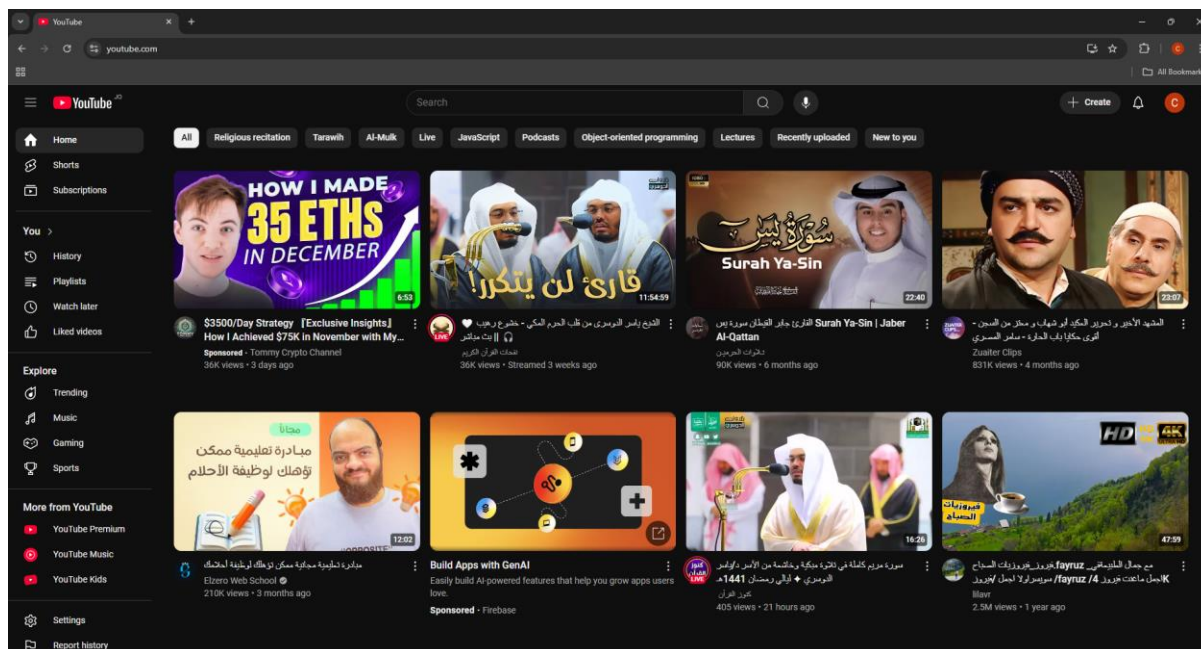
YouTube

youtube.com

All Bookmarks

YouTube JO

Search

Create

Home
Shorts
Subscriptions

You >
History
Playlists
Watch later
Liked videos

Explore
Trending
Music
Gaming
Sports

More from YouTube
YouTube Premium
YouTube Music
YouTube Kids

Settings
Report history

All | Religious recitation | Tarawih | Al-Mulk | Live | JavaScript | Podcasts | Object-oriented programming | Lectures | Recently uploaded | New to you

HOW I MADE 35 ETHS IN DECEMBER
6:53
$3500/Day Strategy 【Exclusive Insights】 How I Achieved $75K in November with My...
Sponsored · Tommy Crypto Channel
36K views · 3 days ago

قارئ لن يتكرر!
11:54:59
الشيخ ياسر الدوسري من قلب الحرم المكي - خشوع رهيب ❤ || بث مباشر 🎧
LIVE
قنوات القرآن الكريم
36K views · Streamed 3 weeks ago

سورة يس
Surah Ya-Sin
22:40
القارئ جابر القطان سورة يس Surah Ya-Sin | Jaber Al-Qattan
تلاوات الحرمين
90K views · 6 months ago

23:07
المشهد الأخير و تحرير الكيد أبو شهاب و معتز من السجن - أقوى حكايا باب الحارة - سامر المصري
Zuaiter Clips
831K views · 4 months ago

مجاناً
مبادرة تعليمية ممكن تؤهلك لوظيفة الأحلام
12:02
مبادرة تعليمية مجانية ممكن تؤهلك لوظيفة أحلامك
Elzero Web School
210K views · 3 months ago

Build Apps with GenAI
Easily build AI-powered features that help you grow apps users love.
Sponsored · Firebase

16:26
سورة مريم كاملة في تلاوة مبكية وخاشعة من الأسر د/ياسر الدوسري ✦ ليالي رمضان 1441هـ
LIVE
كنوز القرآن
405 views · 21 hours ago

HD 4K
فيروزيات الصباح
47:59
مع جمال الطبيعة... fayruz فيروز_فيروزيات الصباح أجمل ماغنت فيروز 4/ fayruz سويسرا لولا أجمل /فيروز
lilavr
2.5M views · 1 year ago